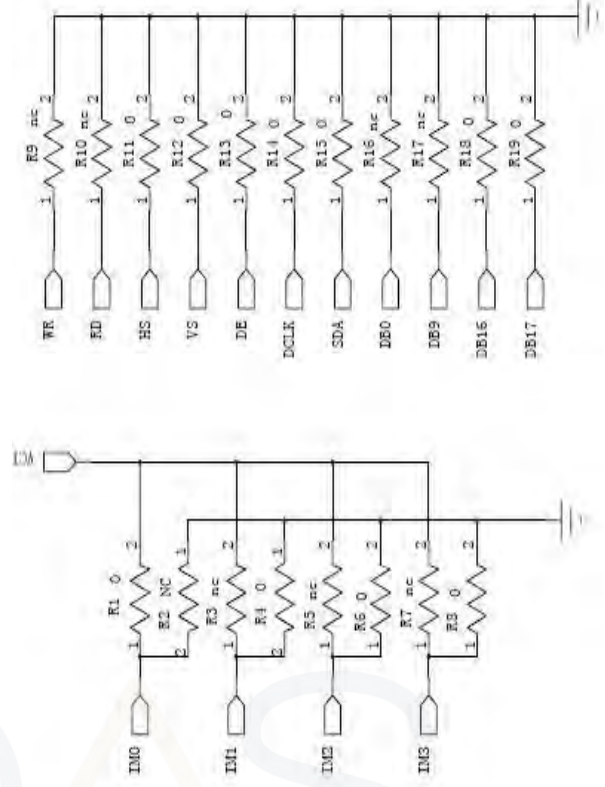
R9 nc
2
1
WR
R10 nc
2
1
RD
R11 0
2
1
HS
R12 0
2
1
VS
R13 0
2
1
DE
R14 0
2
1
DCLK
R15 0
2
1
SDA
R16 nc
2
1
DB0
R17 nc
2
1
DB9
R18 0
2
1
DB16
R19 0
2
1
DB17

IOV
R1 0
2
1
R2 NC
1
2
IM0
R3 nc
2
1
R4 0
2
1
IM1
R5 nc
2
1
R6 0
2
1
IM2
R7 nc
2
1
R8 0
2
1
IM3